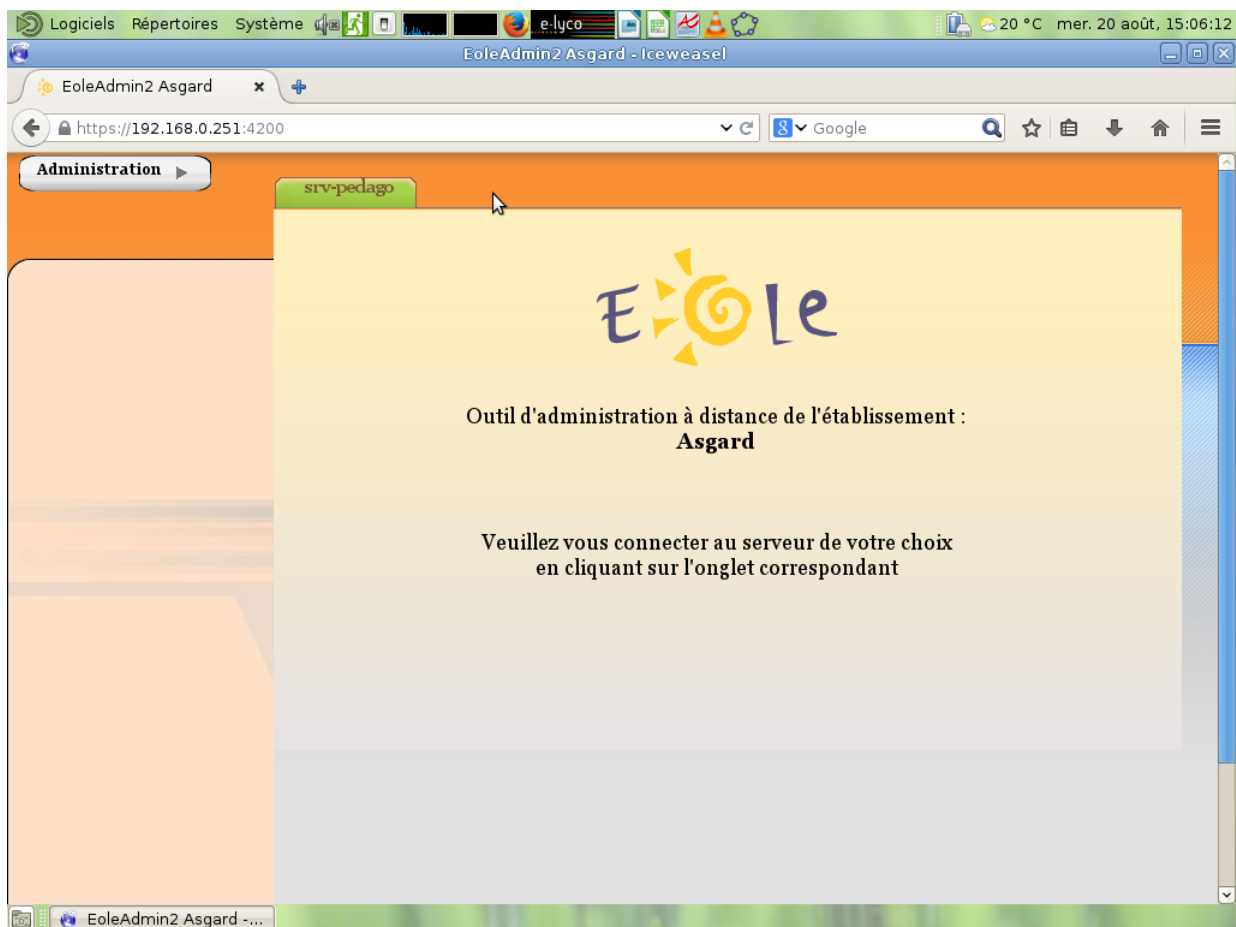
Logiciels Répertoires Système e-lyco 20 °C mer. 20 août, 15:06:12

EoleAdmin2 Asgard - Iceweasel

EoleAdmin2 Asgard

https://192.168.0.251:4200

Google

Administration

srv-pedago

EOle

Outil d'administration à distance de l'établissement :
Asgard

Veuillez vous connecter au serveur de votre choix
en cliquant sur l'onglet correspondant

EoleAdmin2 Asgard -...